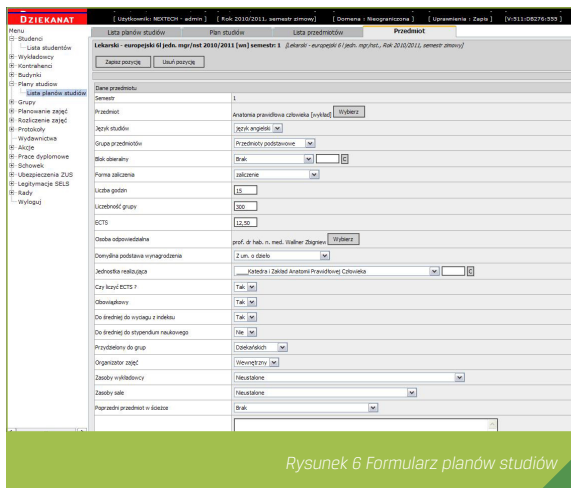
DZIEKANAT [ Użytkownik: NEXTECH - admin ] [ Rok 2010/2011, semestr zimowy ] [ Domena : Nieograniczona ] [ Uprawnienia : Zapis ] [V:511:D8276:553 ]

Menu
Studenci
Lista studentów
Wykładowcy
Kontrahenci
Budynki
Plany studiów
Lista planów studiów
Grupy
Planowanie zajęć
Rozliczenie zajęć
Protokoły
Wydawnictwa
Akcje
Prace dyplomowe
Schowek
Ubezpieczenia ZUS
Legitymacje SELS
Rady
Wyloguj

Lista planów studiów | Plan studiów | Lista przedmiotów | Przedmiot

Lekarski - europejski 6l jedn. mgr/nst 2010/2011 [wn] semestr: 1 [Lekarski - europejski 6 l jedn. mgr/nst., Rok 2010/2011, semestr zimowy]

Zapisz pozycję | Usuń pozycję

Dane przedmiotu

| | |
|---|---|
| Semestr | 1 |
| Przedmiot | Anatomia prawidłowa człowieka [wykład] Wybierz |
| Język studiów | język angielski |
| Grupa przedmiotów | Przedmioty podstawowe |
| Blok obieralny | Brak |
| Forma zaliczenia | zaliczenie |
| Liczba godzin | 15 |
| Liczebność grupy | 300 |
| ECTS | 12,50 |
| Osoba odpowiedzialna | prof. dr hab. n. med. Wallner Zbigniew Wybierz |
| Domyślna podstawa wynagrodzenia | Z um. o dzieło |
| Jednostka realizująca | ____Katedra i Zakład Anatomii Prawidłowej Człowieka |
| Czy liczyć ECTS ? | Tak |
| Obowiązkowy | Tak |
| Do średniej do wyciągu z indeksu | Tak |
| Do średniej do stypendium naukowego | Nie |
| Przydzielony do grup | Dziekańskich |
| Organizator zajęć | Wewnętrzny |
| Zasoby wykładowcy | Nieustalone |
| Zasoby sale | Nieustalone |
| Poprzedni przedmiot w ścieżce | Brak |

Rysunek 6 Formularz planów studiów